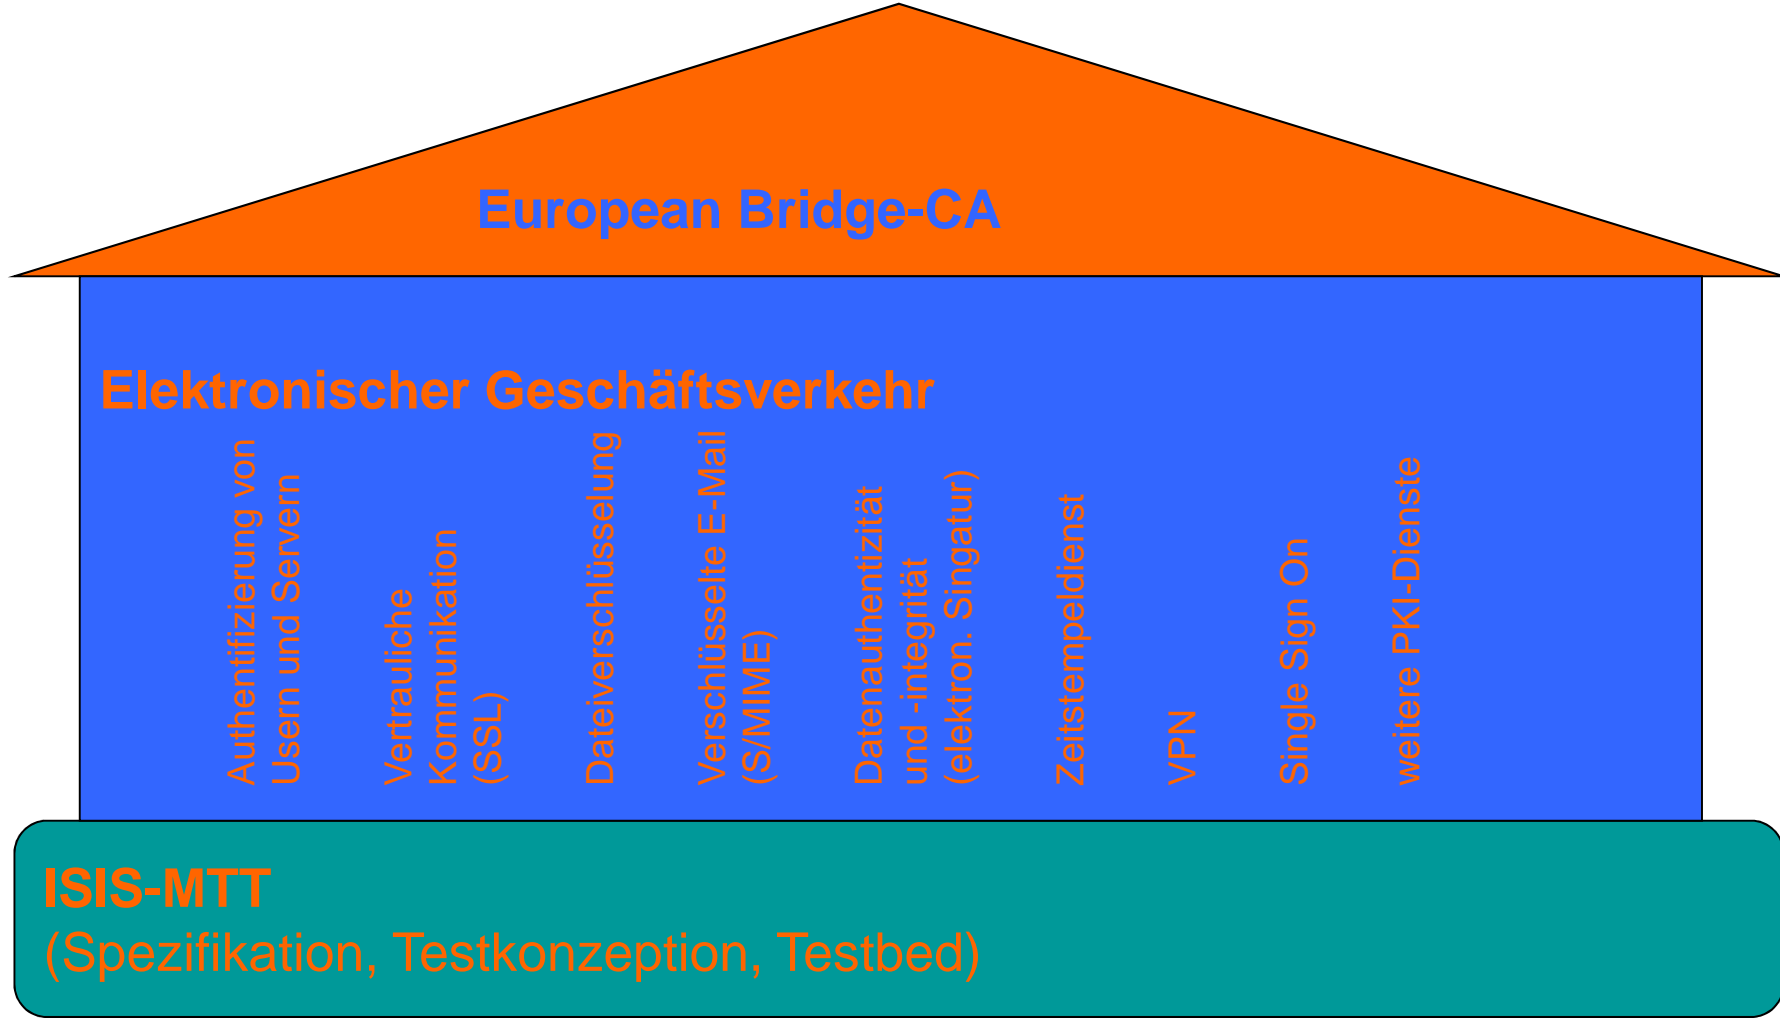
European Bridge-CA

Elektronischer Geschäftsverkehr

Authentifizierung von Usern und Servern

Vertrauliche Kommunikation (SSL)

Dateiverschlüsselung

Verschlüsselte E-Mail (S/MIME)

Datenauthentizität und -integrität (elektron. Singatur)

Zeitstempeldienst

VPN

Single Sign On

weitere PKI-Dienste

ISIS-MTT
(Spezifikation, Testkonzeption, Testbed)